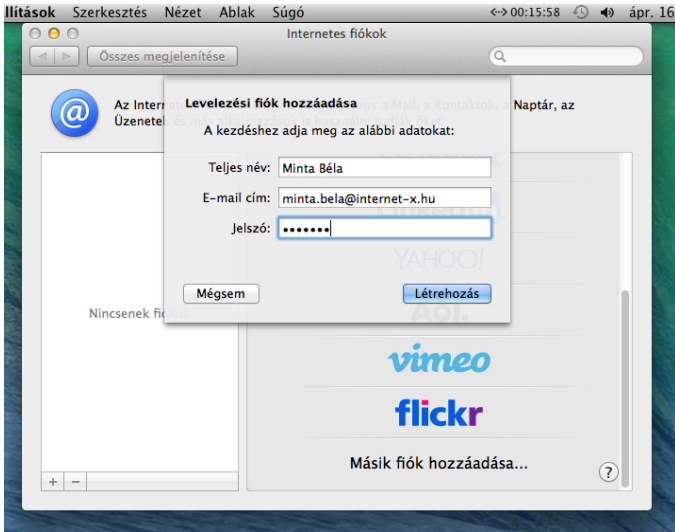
llítások Szerkesztés Nézet Ablak Súgó 00:15:58 ápr. 16

Internetes fiókok

Összes megjelenítése

Az Intern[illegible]gy a Mail, a Kontaktok, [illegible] Naptár, az Üzenete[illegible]

Levelezési fiók hozzáadása

A kezdéshez adja meg az alábbi adatokat:

Teljes név: Minta Béla

E-mail cím: minta.bela@internet-x.hu

Jelszó: •••••••

Mégsem

Létrehozás

Nincsenek fi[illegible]

YAHOO!

Aol.

vimeo

flickr

Másik fiók hozzáadása...

?

+ −